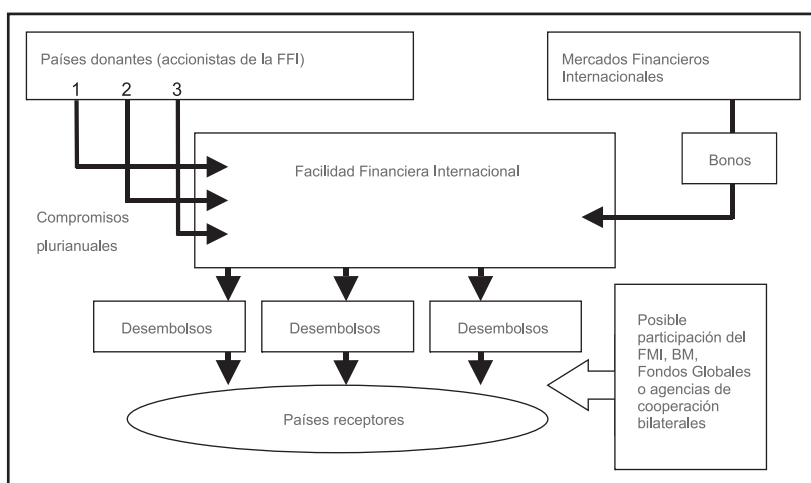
Países donantes (accionistas de la FFI)

1 2 3

Mercados Financieros Internacionales

Facilidad Financiera Internacional

Bonos

Compromisos plurianuales

Desembolsos

Desembolsos

Desembolsos

Posible participación del FMI, BM, Fondos Globales o agencias de cooperación bilaterales

Países receptores